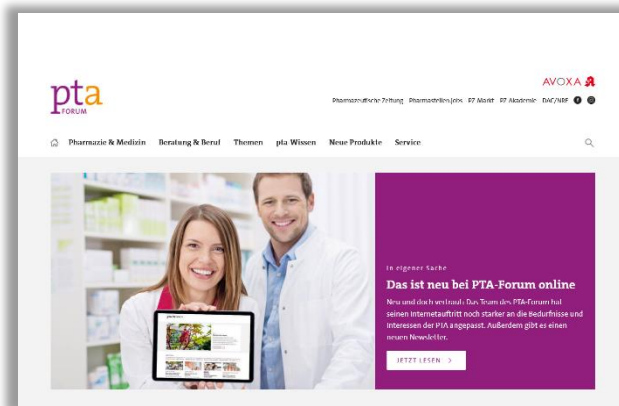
pta FORUM

AVOXA

Pharmazeutische Zeitung Pharmastellen.jobs PZ Markt PZ Akademie DAC/NRF

Pharmazie & Medizin Beratung & Beruf Themen pta Wissen Neue Produkte Service

In eigener Sache

Das ist neu bei PTA-Forum online

Neu und doch vertraut: Das Team des PTA-Forum hat seinen Internetauftritt noch stärker an die Bedürfnisse und Interessen der PTA angepasst. Außerdem gibt es einen neuen Newsletter.

JETZT LESEN >

pta forum